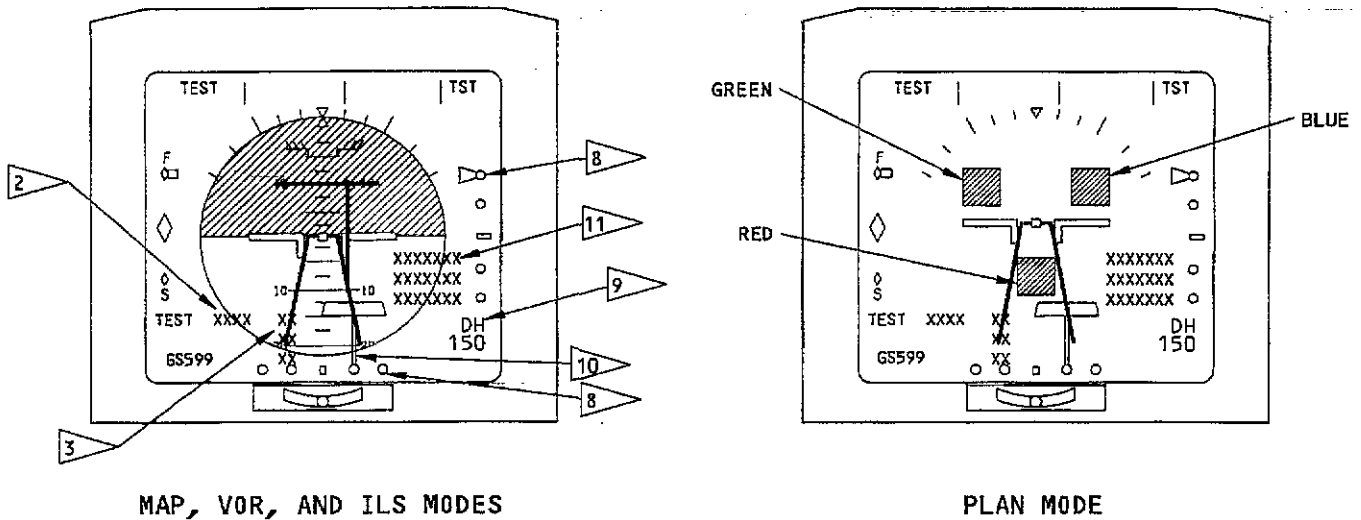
TEST TST

F

S

TEST XXXX XX XX XX

GS599

10 10

XXXXXXX
XXXXXXX
XXXXXXX

DH
150

2

3

8

8

9

10

11

MAP, VOR, AND ILS MODES

GREEN

BLUE

RED

TEST TST

F

S

TEST XXXX XX XX XX

GS599

XXXXXXX
XXXXXXX
XXXXXXX

DH
150

PLAN MODE